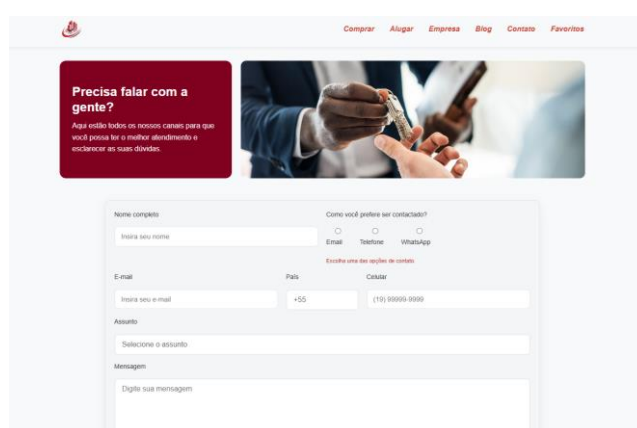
Comprar Alugar Empresa Blog Contato Favoritos

Precisa falar com a gente?

Aqui estão todos os nossos canais para que você possa ter o melhor atendimento e esclarecer as suas dúvidas.

Nome completo

Insira seu nome

Como você prefere ser contactado?

Email Telefone WhatsApp

Escolha uma das opções de contato

E-mail

Insira seu e-mail

País

+55

Celular

(19) 99999-9999

Assunto

Selecione o assunto

Mensagem

Digite sua mensagem